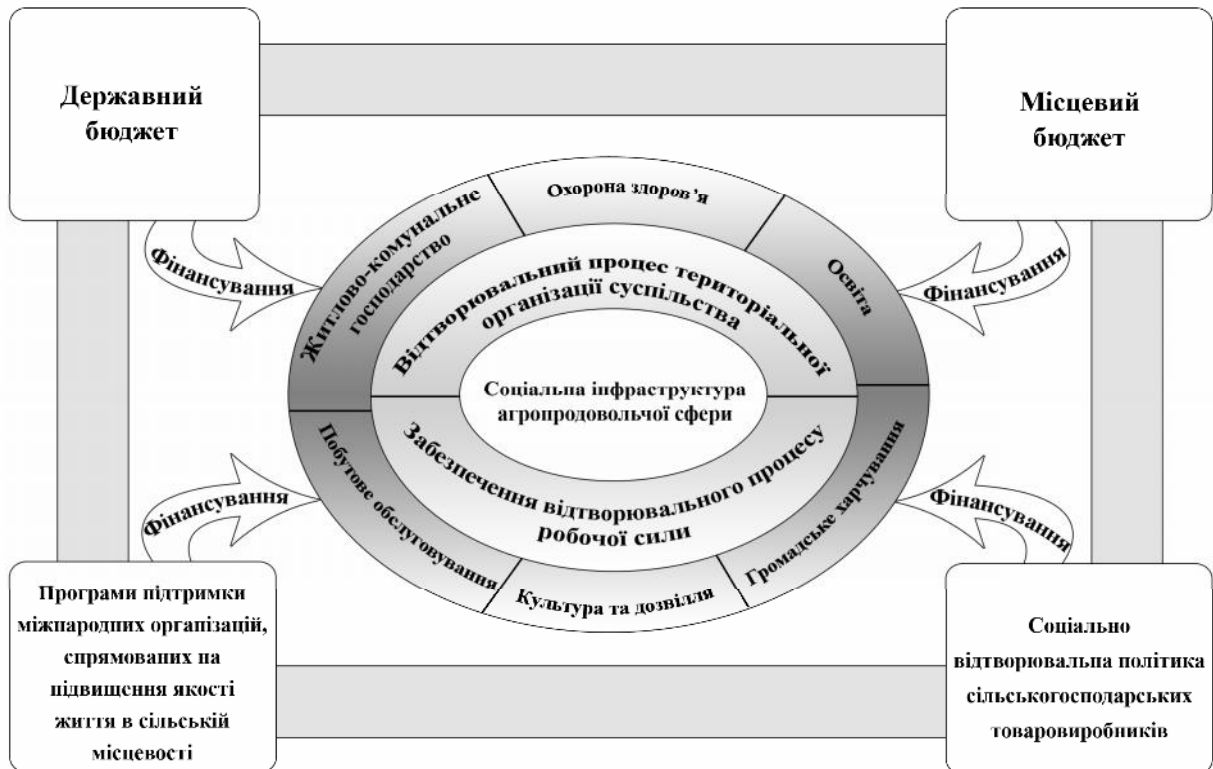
Державний бюджет

Місцевий бюджет

Житлово-комунальне господарство

Охорона здоров'я

Освіта

Фінансування

Фінансування

Відтворювальний процес територіальної організації суспільства

Соціальна інфраструктура агропродовольчої сфери

Забезпечення відтворювального процесу робочої сили

Побутове обслуговування

Громадське харчування

Культура та дозвілля

Фінансування

Фінансування

Програми підтримки міжнародних організацій, спрямованих на підвищення якості життя в сільській місцевості

Соціально відтворювальна політика сільськогосподарських товаровиробників